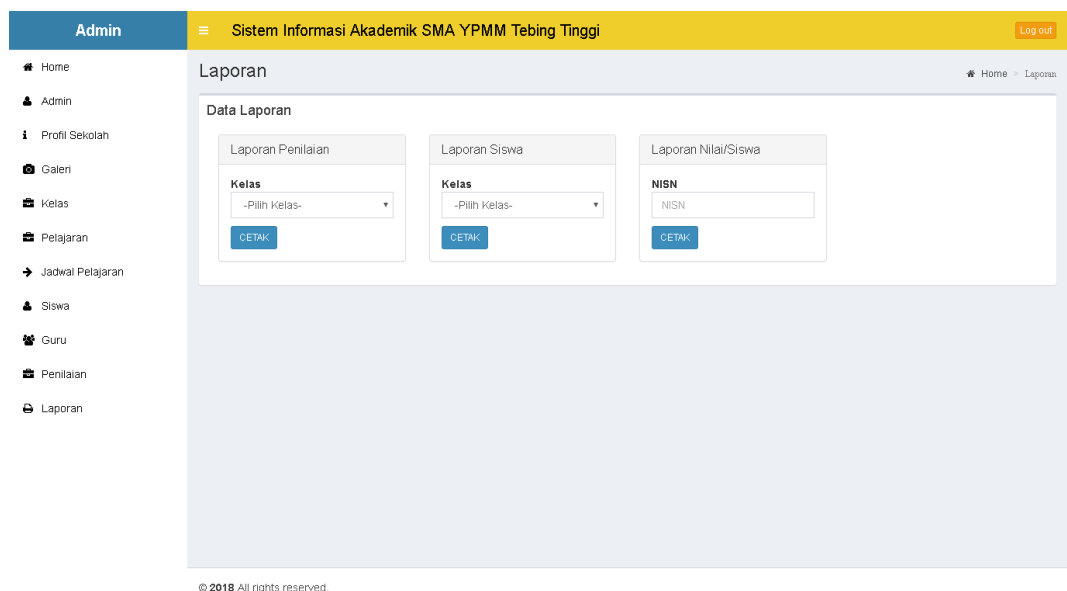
Admin

≡ Sistem Informasi Akademik SMA YPMM Tebing Tinggi

Log out

Home
Admin
Profil Sekolah
Galeri
Kelas
Pelajaran
Jadwal Pelajaran
Siswa
Guru
Penilaian
Laporan

Laporan

Home > Laporan

Data Laporan

Laporan Penilaian

Kelas
-Pilih Kelas-
CETAK

Laporan Siswa

Kelas
-Pilih Kelas-
CETAK

Laporan Nilai/Siswa

NISN
NISN
CETAK

© 2018 All rights reserved